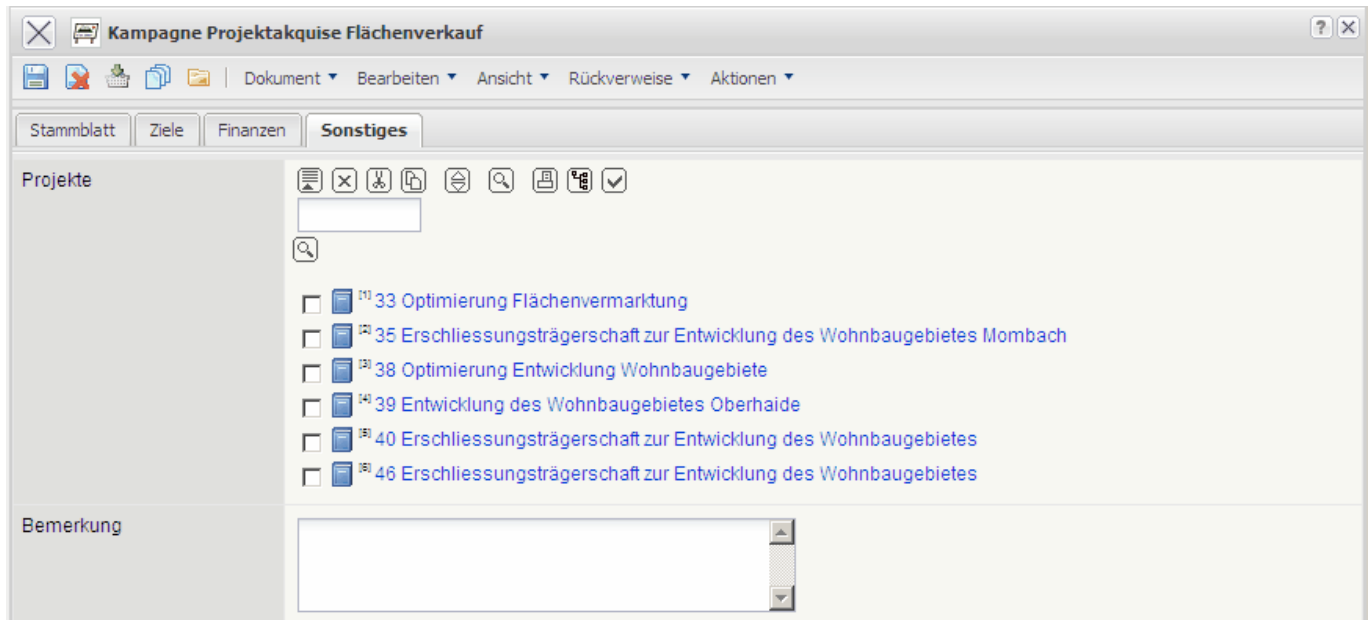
Kampagne Projektakquise Flächenverkauf

? X

Dokument ▼ Bearbeiten ▼ Ansicht ▼ Rückverweise ▼ Aktionen ▼

Stammblatt | Ziele | Finanzen | Sonstiges

Projekte

[1] 33 Optimierung Flächenvermarktung
[2] 35 Erschliessungsträgerschaft zur Entwicklung des Wohnbaugebietes Mombach
[3] 38 Optimierung Entwicklung Wohnbaugebiete
[4] 39 Entwicklung des Wohnbaugebietes Oberhaide
[5] 40 Erschliessungsträgerschaft zur Entwicklung des Wohnbaugebietes
[6] 46 Erschliessungsträgerschaft zur Entwicklung des Wohnbaugebietes

Bemerkung